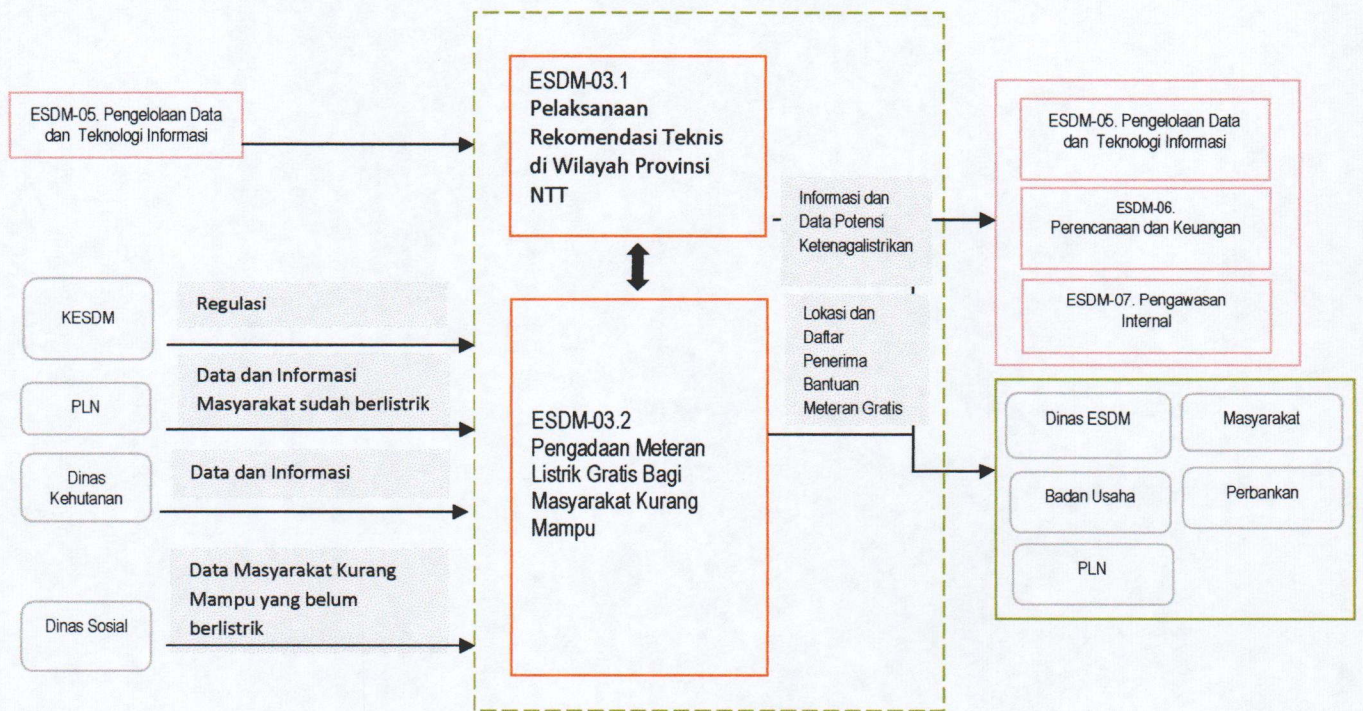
ESDM-05. Pengelolaan Data dan Teknologi Informasi

ESDM-03.1 Pelaksanaan Rekomendasi Teknis di Wilayah Provinsi NTT

Informasi dan Data Potensi Ketenagalistrikan

ESDM-05. Pengelolaan Data dan Teknologi Informasi

ESDM-06. Perencanaan dan Keuangan

ESDM-07. Pengawasan Internal

KESDM

Regulasi

PLN

Data dan Informasi Masyarakat sudah berlistrik

Dinas Kehutanan

Data dan Informasi

Dinas Sosial

Data Masyarakat Kurang Mampu yang belum berlistrik

ESDM-03.2 Pengadaan Meteran Listrik Gratis Bagi Masyarakat Kurang Mampu

Lokasi dan Daftar Penerima Bantuan Meteran Gratis

Dinas ESDM

Masyarakat

Badan Usaha

Perbankan

PLN